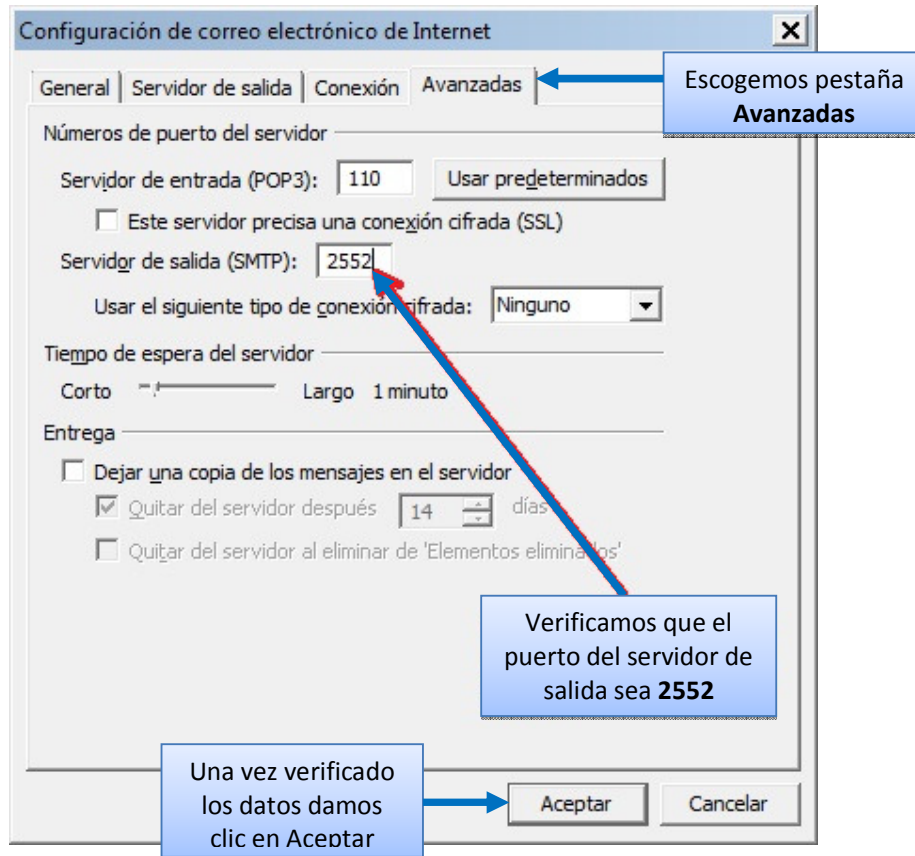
Configuración de correo electrónico de Internet

General | Servidor de salida | Conexión | Avanzadas

Escogemos pestaña **Avanzadas**

Números de puerto del servidor

Servidor de entrada (POP3): 110 Usar predeterminados

Este servidor precisa una conexión cifrada (SSL)

Servidor de salida (SMTP): 2552

Usar el siguiente tipo de conexión cifrada: Ninguno

Tiempo de espera del servidor

Corto Largo 1 minuto

Entrega

Dejar una copia de los mensajes en el servidor

Quitar del servidor después 14 días

Quitar del servidor al eliminar de 'Elementos eliminados'

Verificamos que el puerto del servidor de salida sea **2552**

Una vez verificado los datos damos clic en Aceptar

Aceptar Cancelar